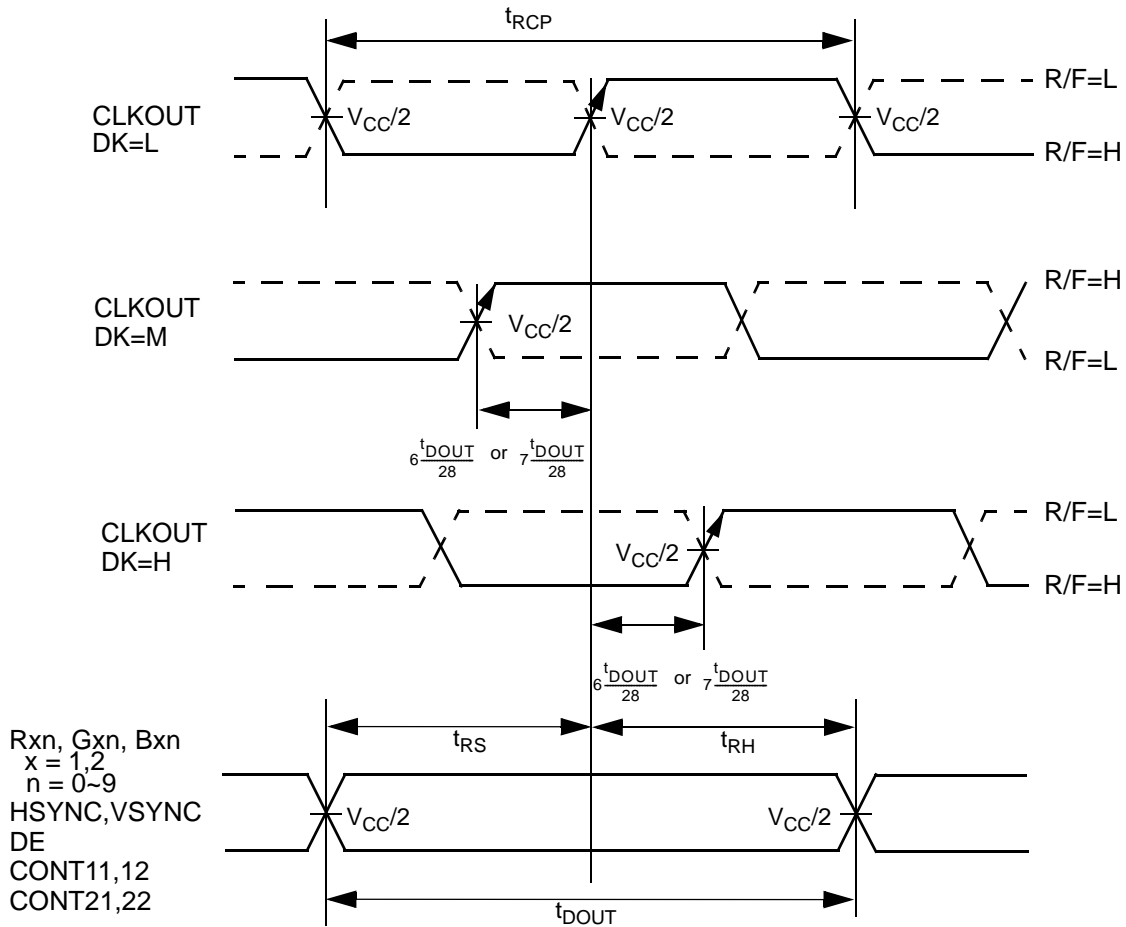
$t_{RCP}$

CLKOUT DK=L

$V_{CC}/2$

$V_{CC}/2$

$V_{CC}/2$

R/F=L

R/F=H

CLKOUT DK=M

$V_{CC}/2$

R/F=H

R/F=L

$6\frac{t_{DOUT}}{28}$ or $7\frac{t_{DOUT}}{28}$

CLKOUT DK=H

$V_{CC}/2$

R/F=L

R/F=H

$6\frac{t_{DOUT}}{28}$ or $7\frac{t_{DOUT}}{28}$

Rxn, Gxn, Bxn
x = 1,2
n = 0~9
HSYNC,VSYNC
DE
CONT11,12
CONT21,22

$t_{RS}$

$t_{RH}$

$V_{CC}/2$

$V_{CC}/2$

$t_{DOUT}$